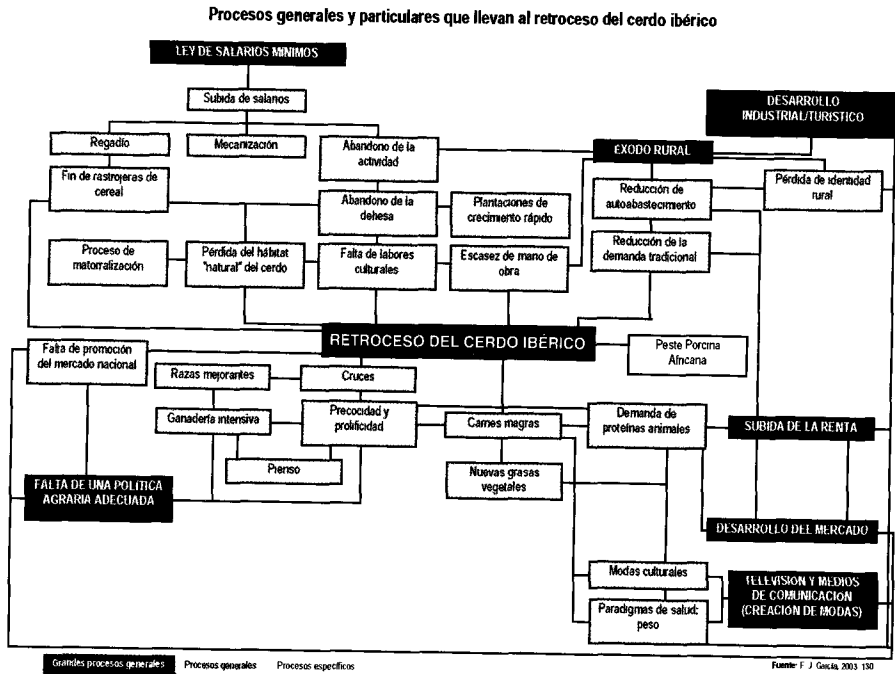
Procesos generales y particulares que llevan al retroceso del cerdo ibérico

LEY DE SALARIOS MINIMOS

Subida de salarios

DESARROLLO INDUSTRIAL/TURISTICO

Regadío

Mecanización

Abandono de la actividad

EXODO RURAL

Fin de rastrojeras de cereal

Abandono de la dehesa

Plantaciones de crecimiento rápido

Reducción de autoabastecimiento

Pérdida de identidad rural

Proceso de matorralización

Pérdida del hábitat "natural" del cerdo

Falta de labores culturales

Escasez de mano de obra

Reducción de la demanda tradicional

RETROCESO DEL CERDO IBÉRICO

Falta de promoción del mercado nacional

Peste Porcina Africana

Razas mejorantes

Cruces

Ganadería intensiva

Precocidad y prolificidad

Carnes magras

Demanda de proteínas animales

SUBIDA DE LA RENTA

Pienso

Nuevas grasas vegetales

FALTA DE UNA POLITICA AGRARIA ADECUADA

DESARROLLO DEL MERCADO

Modas culturales

TELEVISION Y MEDIOS DE COMUNICACION (CREACION DE MODAS)

Paradigmas de salud: peso

Grandes procesos generales   Procesos generales   Procesos específicos

Fuente: F. J. García, 2003: 130